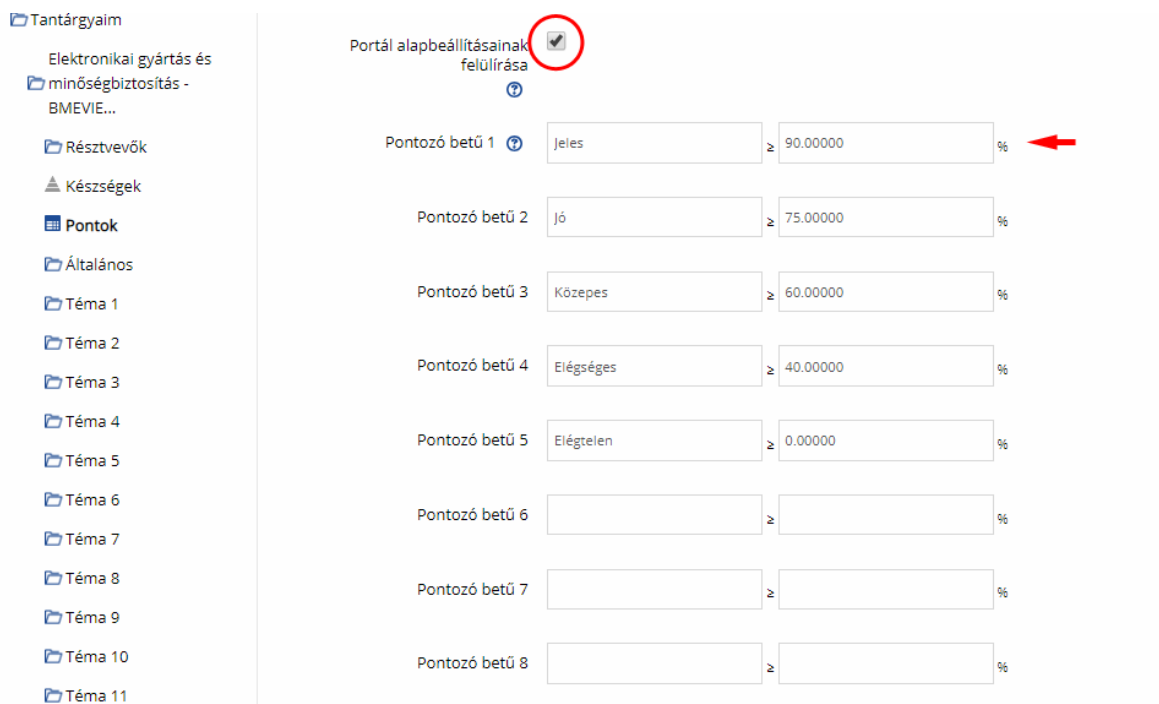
Tantárgyaim

Elektronikai gyártás és minőségbiztosítás - BMEVIE...

Résztvevők

Készségek

Pontok

Általános

Téma 1

Téma 2

Téma 3

Téma 4

Téma 5

Téma 6

Téma 7

Téma 8

Téma 9

Téma 10

Téma 11

Portál alapbeállításainak felülírása

| | | | | |
|---|---|---|---|---|
| Pontozó betű 1 | Jeles | ≥ | 90.00000 | % |
| Pontozó betű 2 | Jó | ≥ | 75.00000 | % |
| Pontozó betű 3 | Közepes | ≥ | 60.00000 | % |
| Pontozó betű 4 | Elégséges | ≥ | 40.00000 | % |
| Pontozó betű 5 | Elégtelen | ≥ | 0.00000 | % |
| Pontozó betű 6 | | ≥ | | % |
| Pontozó betű 7 | | ≥ | | % |
| Pontozó betű 8 | | ≥ | | % |